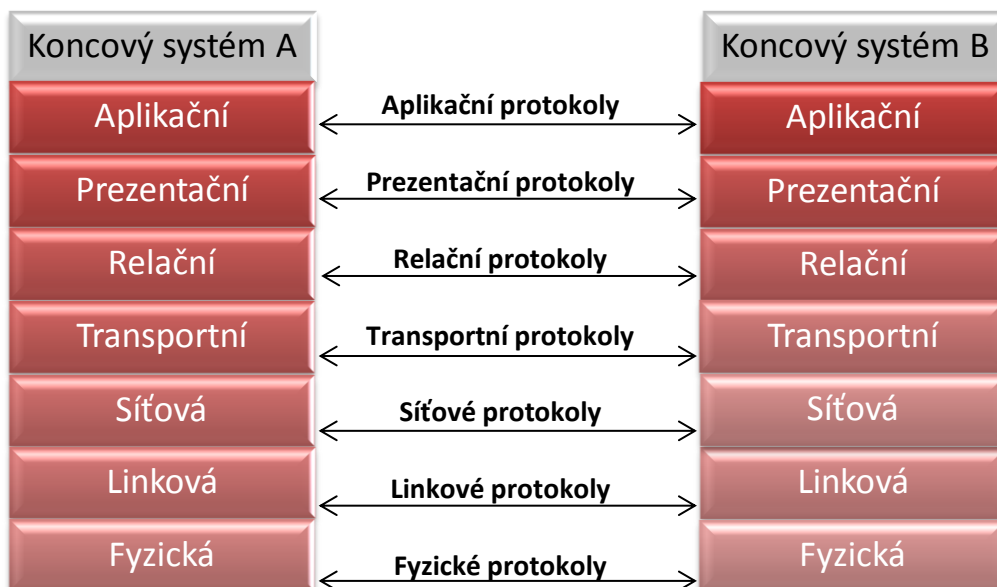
Koncový systém A

Aplikační
Prezentační
Relační
Transportní
Síťová
Linková
Fyzická

Aplikační protokoly
Prezentační protokoly
Relační protokoly
Transportní protokoly
Síťové protokoly
Linkové protokoly
Fyzické protokoly

Koncový systém B

Aplikační
Prezentační
Relační
Transportní
Síťová
Linková
Fyzická